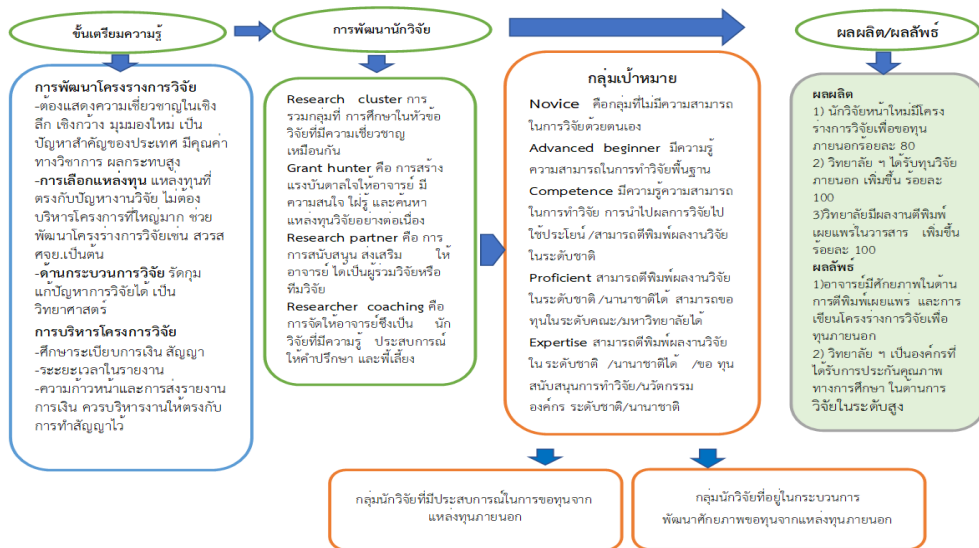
ขั้นเตรียมความรู้

การพัฒนานักวิจัย

ผลผลิต/ผลลัพธ์

การพัฒนาโครงรางการวิจัย
-ต้องแสดงความเชี่ยวชาญในเชิงลึก เชิงกว้าง มุมมองใหม่ เป็นปัญหาสำคัญของประเทศ มีคุณค่าทางวิชาการ ผลกระทบสูง
-การเลือกแหล่งทุน แหล่งทุนที่ตรงกับปัญหางานวิจัย ไม่ต้องบริหารโครงการที่ใหญ่มาก ช่วยพัฒนาโครงร่างการวิจัยเช่น สวรส ศจย.เป็นต้น
-ด้านกระบวนการวิจัย รัดกุม แก้ปัญหาการวิจัยได้ เป็นวิทยาศาสตร์
การบริหารโครงการวิจัย
-ศึกษาระเบียบการเงิน สัญญา
-ระยะเวลาในรายงาน
-ความก้าวหน้าและการส่งรายงานการเงิน ควรบริหารงานให้ตรงกับการทำสัญญาไว้

Research cluster การรวมกลุ่มที่ การศึกษาในหัวข้อวิจัยที่มีความเชี่ยวชาญเหมือนกัน
Grant hunter คือ การสร้างแรงบันดาลใจให้อาจารย์ มีความสนใจ ใฝ่รู้ และค้นหาแหล่งทุนวิจัยอย่างต่อเนื่อง
Research partner คือ การการสนับสนุน ส่งเสริม ให้อาจารย์ ได้เป็นผู้ร่วมวิจัยหรือทีมวิจัย
Researcher coaching คือ การจัดให้อาจารย์ซึ่งเป็น นักวิจัยที่มีความรู้ ประสบการณ์ให้คำปรึกษา และพี่เลี้ยง

กลุ่มเป้าหมาย
Novice คือกลุ่มที่ไม่มีความสามารถในการวิจัยด้วยตนเอง
Advanced beginner มีความรู้ความสามารถในการทำวิจัยพื้นฐาน
Competence มีความรู้ความสามารถในการทำวิจัย การนำไปผลการวิจัยไปใช้ประโยน์ /สามารถตีพิมพ์ผลงานวิจัยในระดับชาติ
Proficient สามารถตีพิมพ์ผลงานวิจัยในระดับชาติ /นานาชาติได้ สามารถขอทุนในระดับคณะ/มหาวิทยาลัยได้
Expertise สามารถตีพิมพ์ผลงานวิจัยใน ระดับชาติ /นานาชาติได้ /ขอ ทุนสนับสนุนการทำวิจัย/นวัตกรรม องค์กร ระดับชาติ/นานาชาติ

ผลผลิต
1) นักวิจัยหน้าใหม่มีโครงรางการวิจัยเพื่อขอทุนภายนอกร้อยละ 80
2) วิทยาลัย ฯ ได้รับทุนวิจัยภายนอก เพิ่มขึ้น ร้อยละ 100
3)วิทยาลัยมีผลงานตีพิมพ์เผยแพร่ในวารสาร เพิ่มขึ้นร้อยละ 100
ผลลัพธ์
1)อาจารย์มีศักยภาพในด้านการตีพิมพ์เผยแพร่ และการเขียนโครงร่างการวิจัยเพื่อทุนภายนอก
2) วิทยาลัย ฯ เป็นองค์กรที่ได้รับการประกันคุณภาพทางการศึกษา ในด้านการวิจัยในระดับสูง

กลุ่มนักวิจัยที่มีประสบการณ์ในการขอทุนจากแหล่งทุนภายนอก

กลุ่มนักวิจัยที่อยู่ในกระบวนการพัฒนาศักยภาพขอทุนจากแหล่งทุนภายนอก